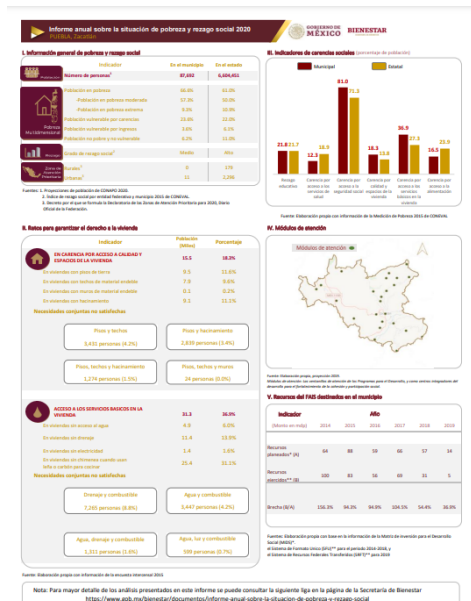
Informe anual sobre la situación de pobreza y rezago social 2020
PUEBLA, Cuautlán

GOBIERNO DE MÉXICO | BIENESTAR

I. Información general de pobreza y rezago social

| Indicador | En el municipio | En el estado |
|---|---|---|
| Número de personas¹ | 37,682 | 6,604,451 |
| Población en pobreza | 66.0% | 61.5% |
| Población en pobreza moderada | 57.3% | 50.0% |
| Población en pobreza extrema | 8.5% | 10.9% |
| Población vulnerable por carencias | 23.0% | 22.5% |
| Población vulnerable por ingresos | 3.6% | 6.1% |
| Población no pobre y no vulnerable | 6.2% | 11.0% |
| Grado de rezago social² | Medio | Alto |
| Zonas de Atención Prioritaria³ Rurales | 0 | 176 |
| Urbanas | 11 | 1,396 |

Población | Pobreza Multidimensional | Rezago | Zonas de Atención Prioritaria

Fuentes: 1. Proyecciones de población de CONAPO 2020.
2. Índice de rezago social por entidad federativa y municipio 2015 de CONEVAL.
3. Decreto por el que se formula la Declaratoria de las Zonas de Atención Prioritaria para 2020, Diario Oficial de la Federación.

III. Indicadores de carencias sociales (porcentaje de población)

Municipal | Estatal

21.8 | 21.7 Rezago educativo
12.3 | 16.9 Carencia por acceso a los servicios de salud
81.0 | 71.3 Carencia por acceso a la seguridad social
10.3 | 13.8 Carencia por calidad y espacios de la vivienda
36.9 | 27.1 Carencia por acceso a los servicios básicos en la vivienda
16.5 | 21.9 Carencia por acceso a la alimentación

Fuente: Elaboración propia con información de la Medición de Pobreza 2015 de CONEVAL.

II. Retos para garantizar el derecho a la vivienda

| Indicador | Población (Miles) | Porcentaje |
|---|---|---|
| EN CARENCIA POR ACCESO A CALIDAD Y ESPACIOS DE LA VIVIENDA | 15.5 | 18.3% |
| En viviendas con pisos de tierra | 9.5 | 11.6% |
| En viviendas con techos de material endeble | 7.8 | 9.6% |
| En viviendas con muros de material endeble | 0.2 | 0.2% |
| En viviendas con hacinamiento | 9.1 | 11.1% |

Necesidades conjuntas no satisfechas

Pisos y techos 3,431 personas (4.2%)
Pisos y hacinamiento 2,830 personas (3.4%)
Pisos, techos y hacinamiento 1,274 personas (1.5%)
Pisos, techos y muros 24 personas (0.0%)

| Indicador | Población (Miles) | Porcentaje |
|---|---|---|
| ACCESO A LOS SERVICIOS BASICOS EN LA VIVIENDA | 31.3 | 36.9% |
| En viviendas sin acceso al agua | 4.0 | 4.0% |
| En viviendas sin drenaje | 11.4 | 13.9% |
| En viviendas sin electricidad | 1.4 | 1.6% |
| En viviendas sin chimenea cuando usan leña o carbón para cocinar | 25.4 | 31.1% |

Necesidades conjuntas no satisfechas

Drenaje y combustible 7,285 personas (8.8%)
Agua y combustible 3,447 personas (4.2%)
Agua, drenaje y combustible 1,311 personas (1.6%)
Agua, luz y combustible 599 personas (0.7%)

Fuente: Elaboración propia con información de la encuesta Intercensal 2015

IV. Módulos de atención

Módulos de atención

Fuente: Elaboración propia, proyección 2020.
Módulos de atención: son centros de atención de los Programas para el Bienestar, y como centros integradores del desarrollo para el fortalecimiento de la cohesión y participación social.

V. Recursos del FAIS destinados en el municipio

| Indicador | 2014 | 2015 | 2016 | 2017 | 2018 | 2019 |
|---|---|---|---|---|---|---|
| (Monto en mdp) | | | | | | |
| Recursos planeados* (A) | 64 | 89 | 58 | 66 | 57 | 14 |
| Recursos ejercidos** (B) | 100 | 83 | 56 | 69 | 31 | 5 |
| Brecha (B/A) | 156.3% | 94.3% | 94.9% | 104.5% | 54.4% | 35.0% |

Fuentes: Elaboración propia con base en la información de la Matriz de Inversión para el Desarrollo Social (MIDS)*.
El Sistema de Formato Único (SFU)** para el periodo 2014-2016, y
el Sistema de Recursos Federales Transferidos (SRFT)** para 2019

Nota: Para mayor detalle de los análisis presentados en este informe se puede consultar la siguiente liga en la página de la Secretaría de Bienestar https://www.gob.mx/bienestar/documentos/informe-anual-sobre-la-situacion-de-pobreza-y-rezago-social